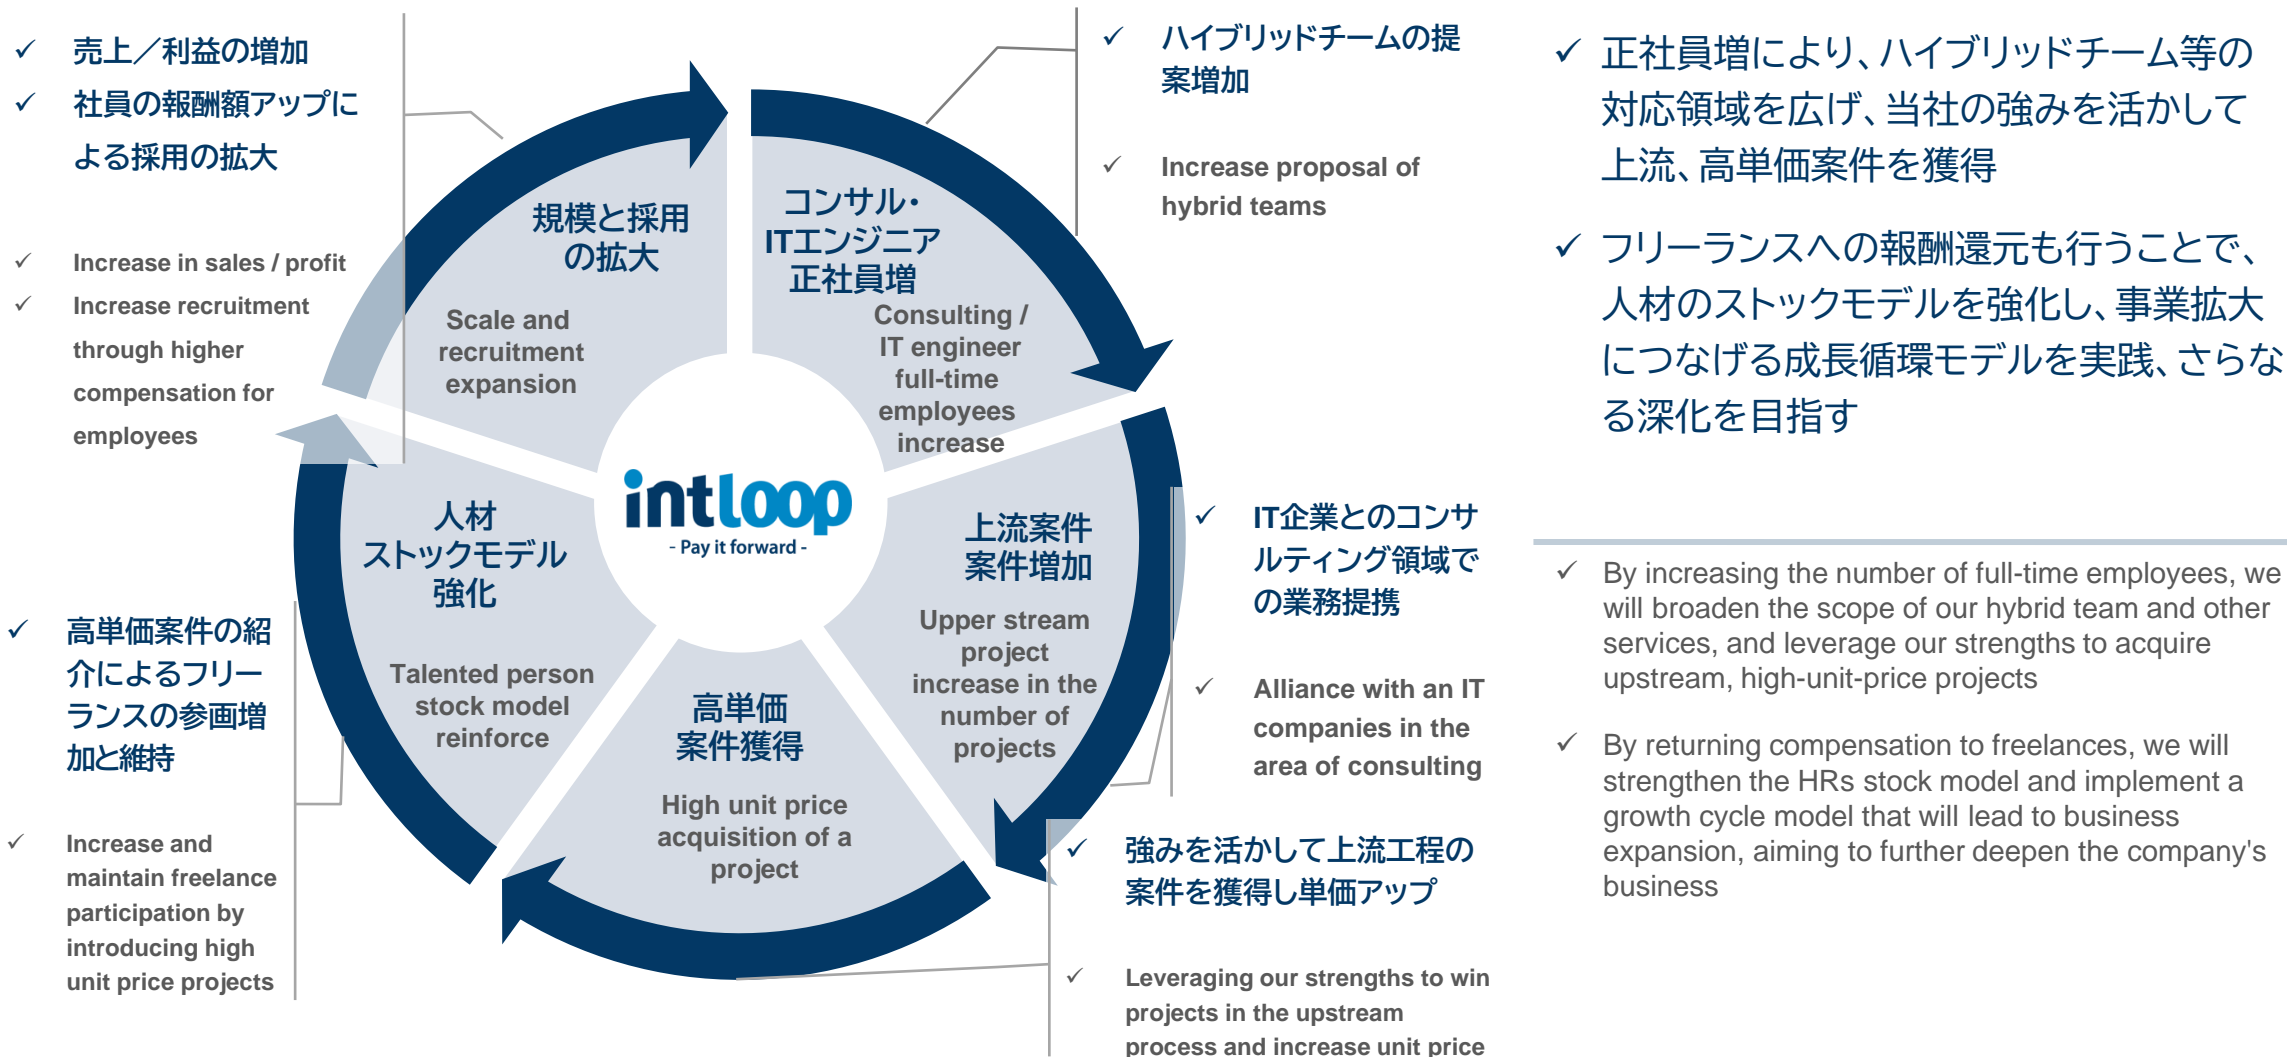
✓ 売上／利益の増加
✓ 社員の報酬額アップによる採用の拡大

✓ Increase in sales / profit
✓ Increase recruitment through higher compensation for employees

✓ ハイブリッドチームの提案増加

✓ Increase proposal of hybrid teams

✓ 正社員増により、ハイブリッドチーム等の対応領域を広げ、当社の強みを活かして上流、高単価案件を獲得

✓ フリーランスへの報酬還元も行うことで、人材のストックモデルを強化し、事業拡大につなげる成長循環モデルを実践、さらなる深化を目指す

規模と採用の拡大
Scale and recruitment expansion

コンサル・ITエンジニア正社員増
Consulting / IT engineer full-time employees increase

intloop
- Pay it forward -

人材ストックモデル強化
Talented person stock model reinforce

上流案件案件増加
Upper stream project increase in the number of projects

高単価案件獲得
High unit price acquisition of a project

✓ IT企業とのコンサルティング領域での業務提携

✓ Alliance with an IT companies in the area of consulting

✓ 高単価案件の紹介によるフリーランスの参画増加と維持

✓ Increase and maintain freelance participation by introducing high unit price projects

✓ 強みを活かして上流工程の案件を獲得し単価アップ

✓ Leveraging our strengths to win projects in the upstream process and increase unit price

✓ By increasing the number of full-time employees, we will broaden the scope of our hybrid team and other services, and leverage our strengths to acquire upstream, high-unit-price projects

✓ By returning compensation to freelances, we will strengthen the HRs stock model and implement a growth cycle model that will lead to business expansion, aiming to further deepen the company's business